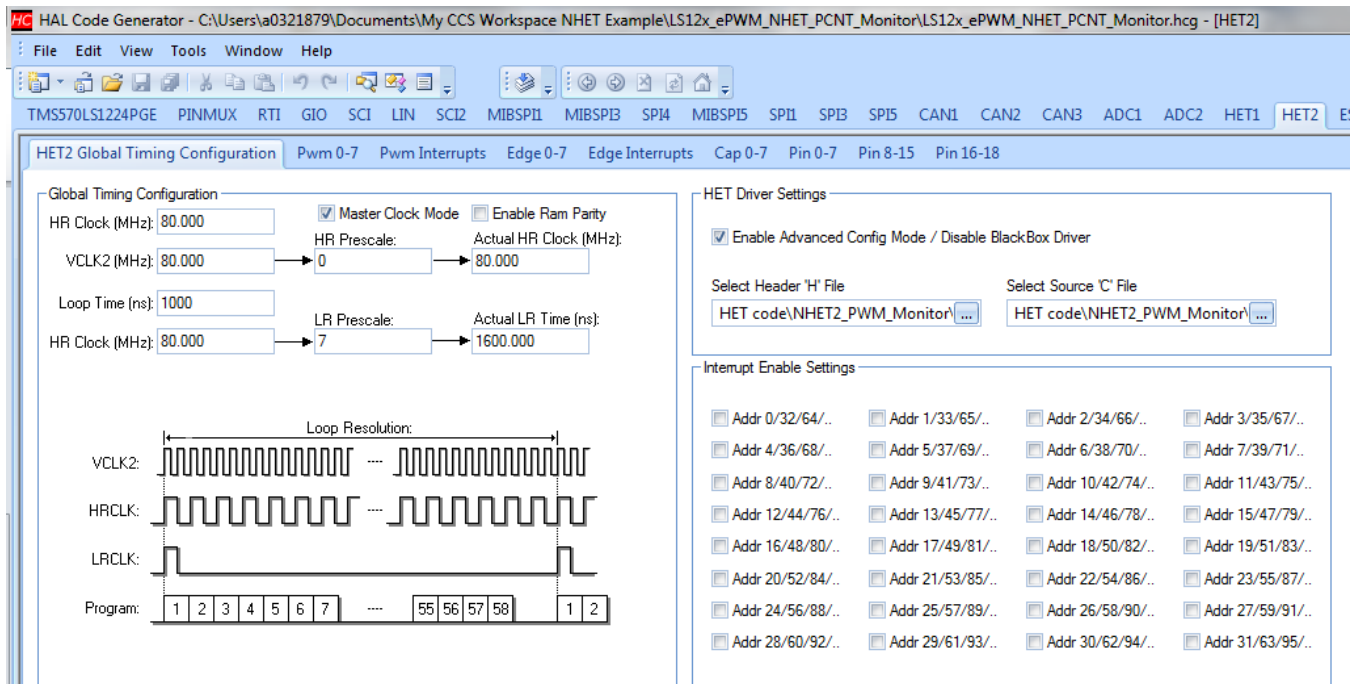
HC HAL Code Generator - C:\Users\a0321879\Documents\My CCS Workspace NHET Example\LS12x_ePWM_NHET_PCNT_Monitor\LS12x_ePWM_NHET_PCNT_Monitor.hcg - [HET2]

File Edit View Tools Window Help

TMS570LS1224PGE PINMUX RTI GIO SCI LIN SCI2 MIBSPI1 MIBSPI3 SPI4 MIBSPI5 SPI1 SPI3 SPI5 CAN1 CAN2 CAN3 ADC1 ADC2 HET1 HET2 ES

HET2 Global Timing Configuration Pwm 0-7 Pwm Interrupts Edge 0-7 Edge Interrupts Cap 0-7 Pin 0-7 Pin 8-15 Pin 16-18

Global Timing Configuration

HR Clock (MHz): 80.000

Master Clock Mode

Enable Ram Parity

HR Prescale:

Actual HR Clock (MHz):

VCLK2 (MHz): 80.000

0

80.000

Loop Time (ns): 1000

LR Prescale:

Actual LR Time (ns):

HR Clock (MHz): 80.000

7

1600.000

Loop Resolution:

VCLK2:

HRCLK:

LRCLK:

Program:

| 1 | 2 | 3 | 4 | 5 | 6 | 7 | .... | 55 | 56 | 57 | 58 | 1 | 2 |
|---|---|---|---|---|---|---|---|---|---|---|---|---|---|

HET Driver Settings

Enable Advanced Config Mode / Disable BlackBox Driver

Select Header 'H' File

Select Source 'C' File

HET code\NHET2_PWM_Monitor\ ...

HET code\NHET2_PWM_Monitor\ ...

Interrupt Enable Settings

Addr 0/32/64/.. Addr 1/33/65/.. Addr 2/34/66/.. Addr 3/35/67/..
Addr 4/36/68/.. Addr 5/37/69/.. Addr 6/38/70/.. Addr 7/39/71/..
Addr 8/40/72/.. Addr 9/41/73/.. Addr 10/42/74/.. Addr 11/43/75/..
Addr 12/44/76/.. Addr 13/45/77/.. Addr 14/46/78/.. Addr 15/47/79/..
Addr 16/48/80/.. Addr 17/49/81/.. Addr 18/50/82/.. Addr 19/51/83/..
Addr 20/52/84/.. Addr 21/53/85/.. Addr 22/54/86/.. Addr 23/55/87/..
Addr 24/56/88/.. Addr 25/57/89/.. Addr 26/58/90/.. Addr 27/59/91/..
Addr 28/60/92/.. Addr 29/61/93/.. Addr 30/62/94/.. Addr 31/63/95/..